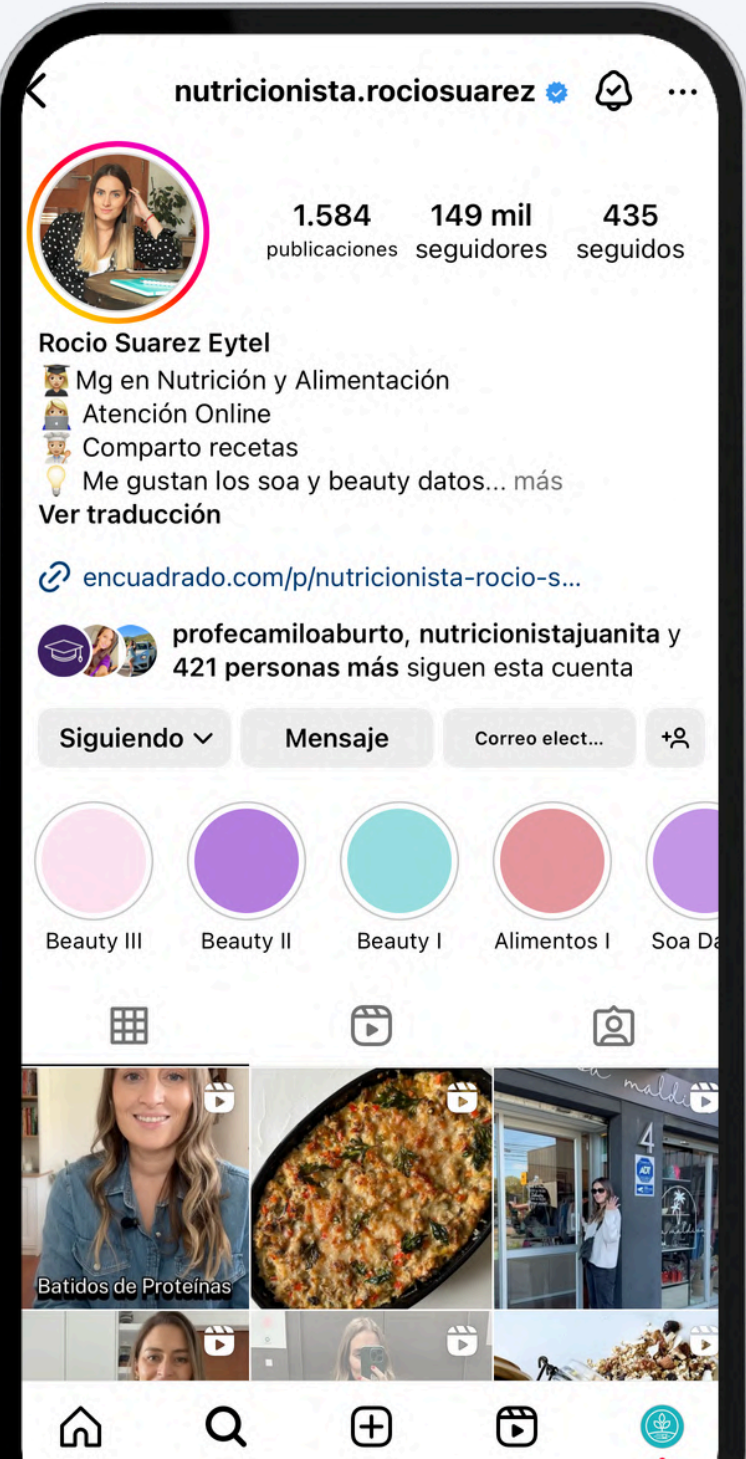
nutricionista.rociosuarez

1.584 publicaciones
149 mil seguidores
435 seguidos

Rocio Suarez Eytel
Mg en Nutrición y Alimentación
Atención Online
Comparto recetas
Me gustan los soa y beauty datos... más
Ver traducción

encuadrado.com/p/nutricionista-rocio-s...

profecamiloaburto, nutricionistajuanita y 421 personas más siguen esta cuenta

Siguiendo
Mensaje
Correo elect...

Beauty III
Beauty II
Beauty I
Alimentos I
Soa Da

Batidos de Proteínas

4